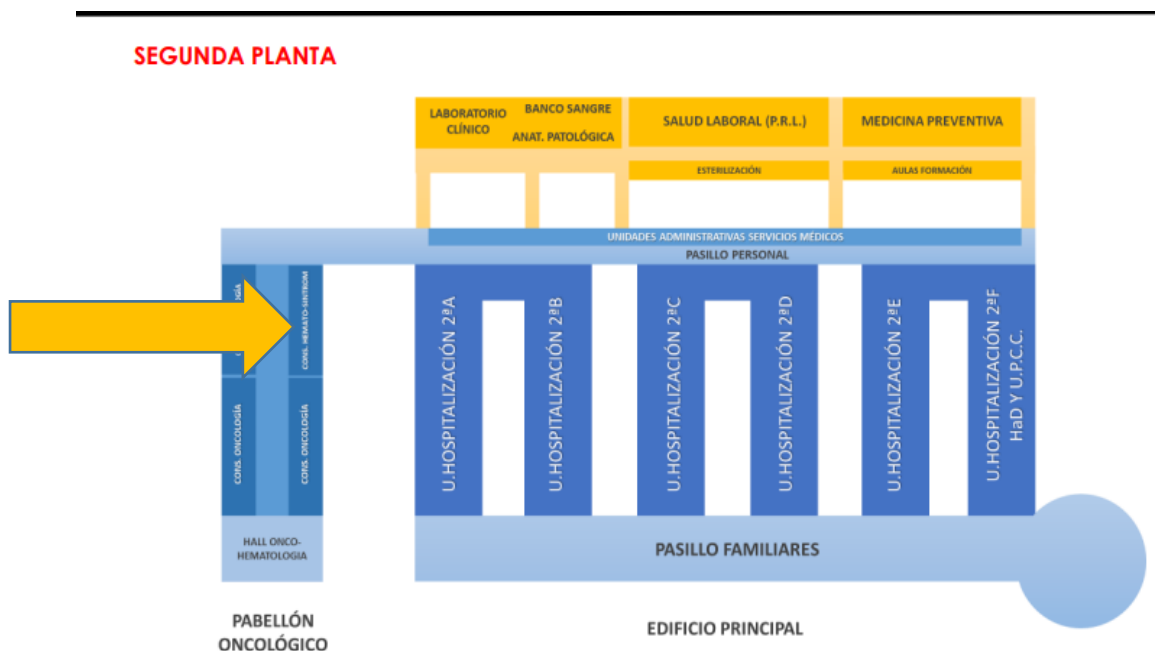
SEGUNDA PLANTA

LABORATORIO CLÍNICO

BANCO SANGRE

ANAT. PATOLÓGICA

SALUD LABORAL (P.R.L.)

MEDICINA PREVENTIVA

ESTERILIZACIÓN

AULAS FORMACIÓN

UNIDADES ADMINISTRATIVAS SERVICIOS MÉDICOS

PASILLO PERSONAL

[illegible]GÍA

CONS. HEMATO-SINTROM

CONS. ONCOLOGÍA

CONS. ONCOLOGÍA

U.HOSPITALIZACIÓN 2ªA

U.HOSPITALIZACIÓN 2ªB

U.HOSPITALIZACIÓN 2ªC

U.HOSPITALIZACIÓN 2ªD

U.HOSPITALIZACIÓN 2ªE

U.HOSPITALIZACIÓN 2ªF HaD Y U.P.C.C.

HALL ONCO-HEMATOLOGIA

PASILLO FAMILIARES

PABELLÓN ONCOLÓGICO

EDIFICIO PRINCIPAL